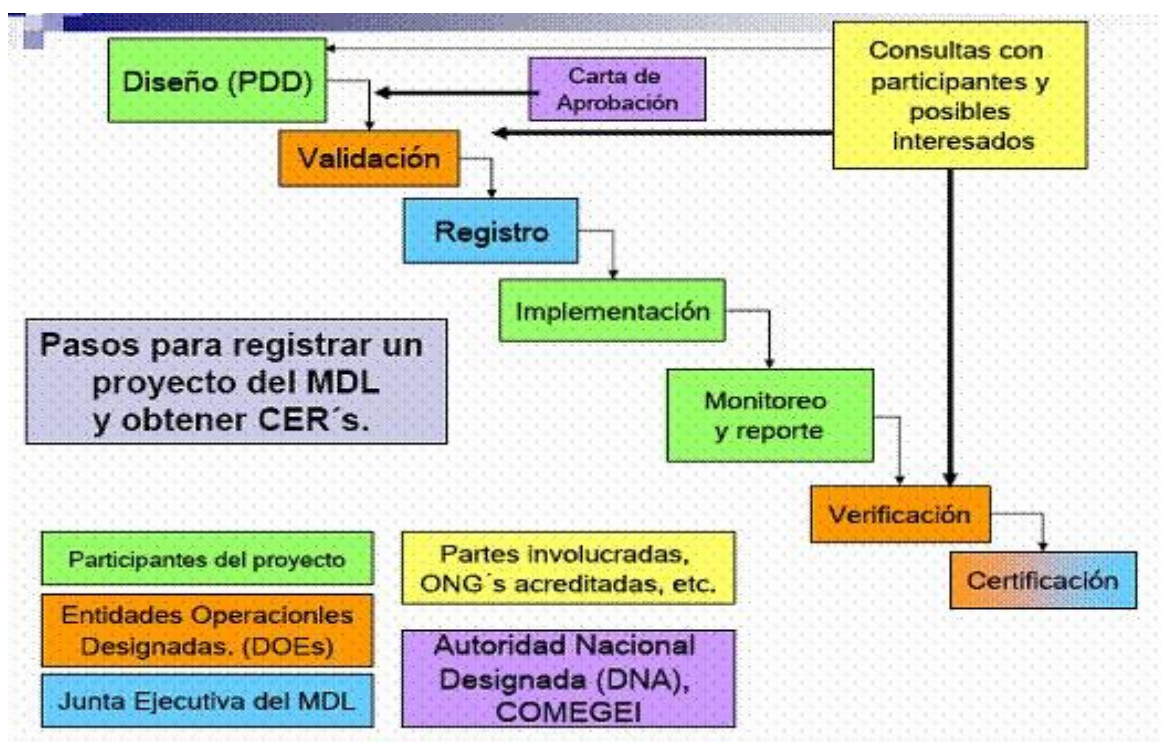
Diseño (PDD)

Carta de Aprobación

Consultas con participantes y posibles interesados

Validación

Registro

Implementación

Pasos para registrar un proyecto del MDL y obtener CER´s.

Monitoreo y reporte

Verificación

Certificación

Participantes del proyecto

Partes involucradas, ONG´s acreditadas, etc.

Entidades Operacionles Designadas. (DOEs)

Autoridad Nacional Designada (DNA), COMEGEI

Junta Ejecutiva del MDL